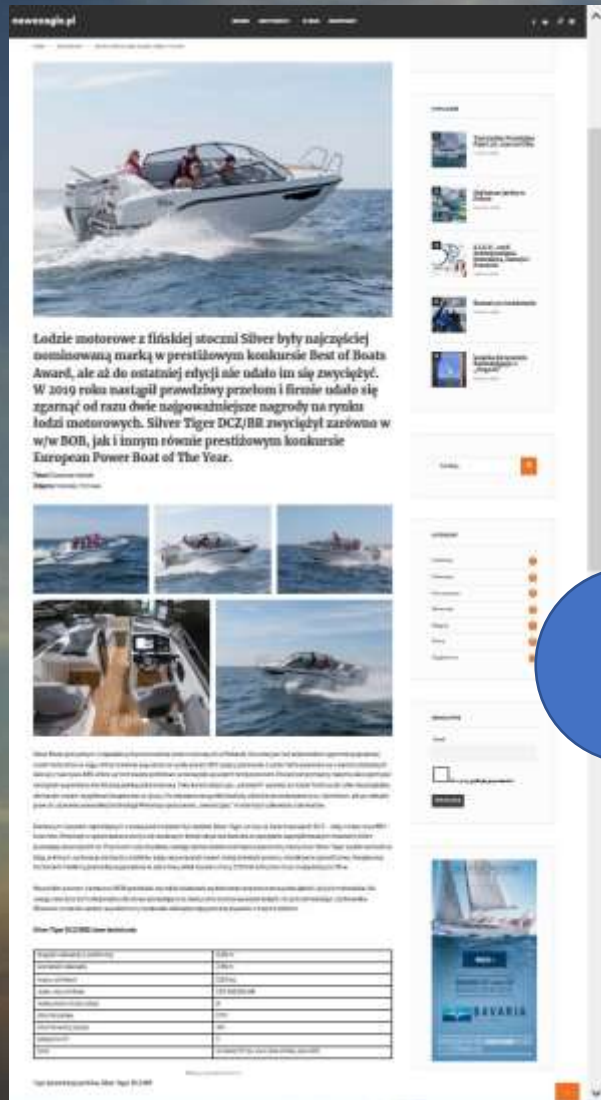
nowezagle.pl

Łodzie motorowe z fińskiej stoczni Silver były najczęściej nominowaną marką w prestiżowym konkursie Best of Boats Award, ale aż do ostatniej edycji nie udało im się zwyciężyć. W 2019 roku nastąpił prawdziwy przełom i firmie udało się zgarnąć od razu dwie najpoważniejsze nagrody na rynku łodzi motorowych. Silver Tiger DCZ/BR zwyciężył zarówno w w/w BOB, jak i innym równie prestiżowym konkursie European Power Boat of The Year.

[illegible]

Silver Tiger DCZ/BR dane techniczne

| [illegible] | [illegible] |
|---|---|
| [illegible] | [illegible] |
| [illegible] | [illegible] |
| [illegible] | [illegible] |
| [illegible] | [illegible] |
| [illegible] | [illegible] |
| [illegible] | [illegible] |
| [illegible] | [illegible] |
| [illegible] | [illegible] |

BAVARIA